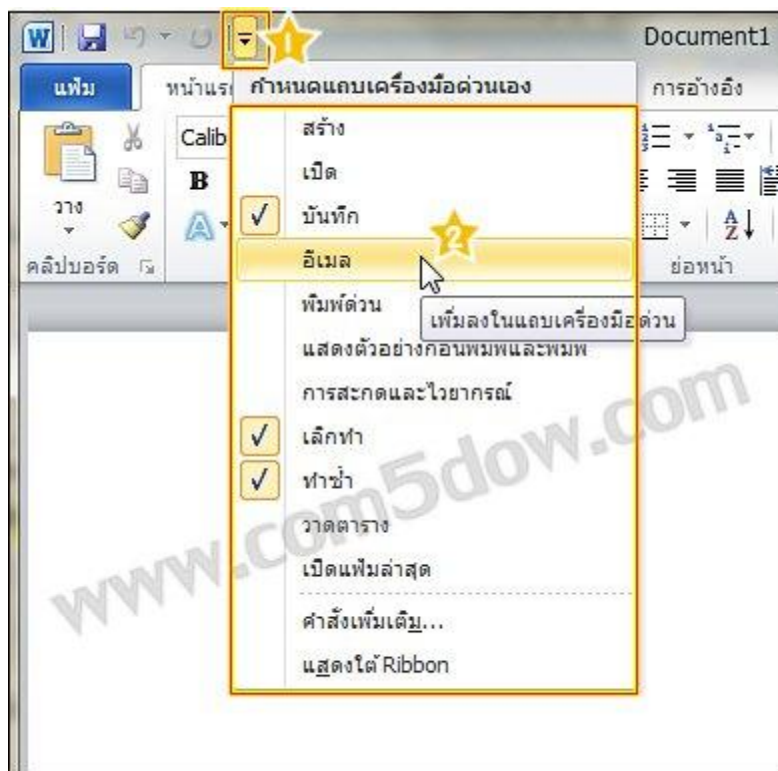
Document1

1

แฟ้ม หน้าแรก กำหนดแถบเครื่องมือด่วนเอง การอ้างอิง

Calib

B

วาง

คลิปบอร์ด

ย่อหน้า

สร้าง

เปิด

บันทึก

2

อีเมล

พิมพ์ด่วน

เพิ่มลงในแถบเครื่องมือด่วน

แสดงตัวอย่างก่อนพิมพ์และพิมพ์

การสะกดและไวยากรณ์

เลิกทำ

ทำซ้ำ

วาดตาราง

เปิดแฟ้มล่าสุด

คำสั่งเพิ่มเติม...

แสดงใต้ Ribbon

www.com5dow.com